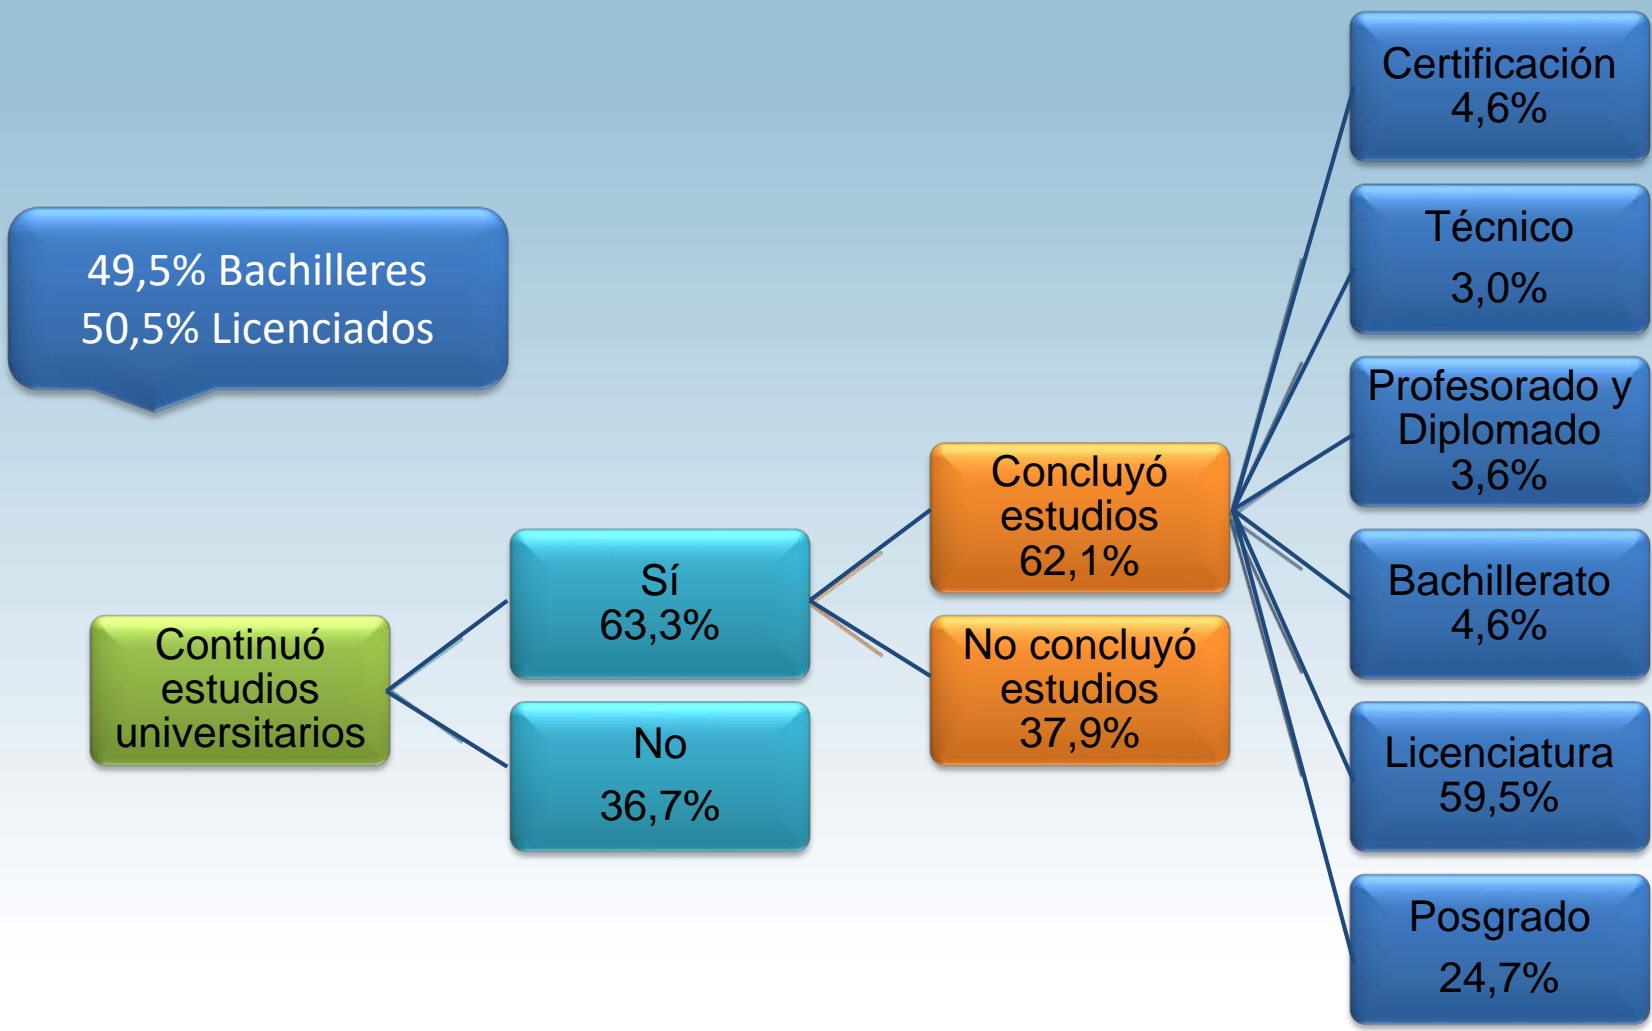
49,5% Bachilleres
50,5% Licenciados

Continuó estudios universitarios

Sí
63,3%

No
36,7%

Concluyó estudios
62,1%

No concluyó estudios
37,9%

Certificación
4,6%

Técnico
3,0%

Profesorado y Diplomado
3,6%

Bachillerato
4,6%

Licenciatura
59,5%

Posgrado
24,7%